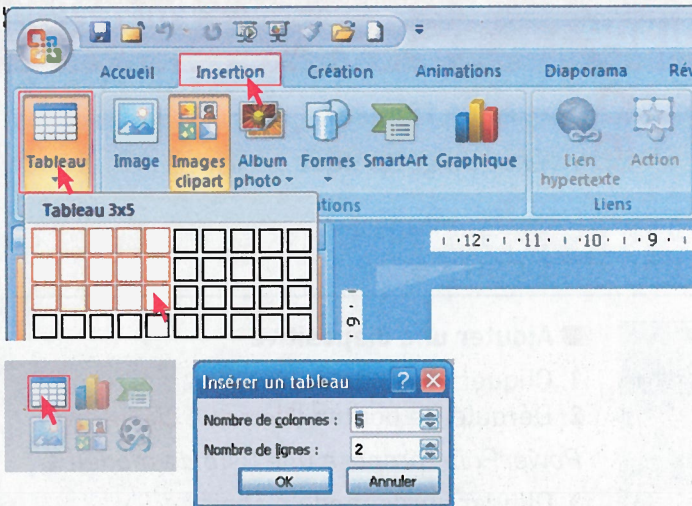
Accueil
Insertion
Création
Animations
Diaporama
Rév

Tableau
Image
Images clipart
Album photo
Formes
SmartArt
Graphique
Lien hypertexte
Action
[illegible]tions
Liens

Tableau 3x5

· 12 · · 11 · · 10 · · 9 ·

Ajouter un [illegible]

Insérer un tableau
Nombre de colonnes : 5
Nombre de lignes : 2
OK
Annuler